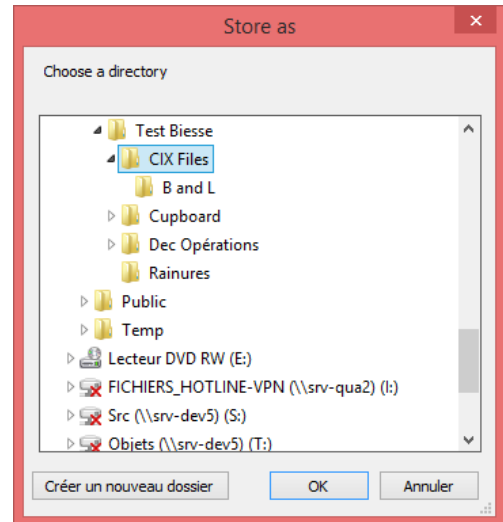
Store as

Choose a directory

Test Biesse
CIX Files
B and L
Cupboard
Dec Opérations
Rainures
Public
Temp
Lecteur DVD RW (E:)
FICHIERS_HOTLINE-VPN (\\srv-qua2) (I:)
Src (\\srv-dev5) (S:)
Objets (\\srv-dev5) (T:)

Créer un nouveau dossier
OK
Annuler